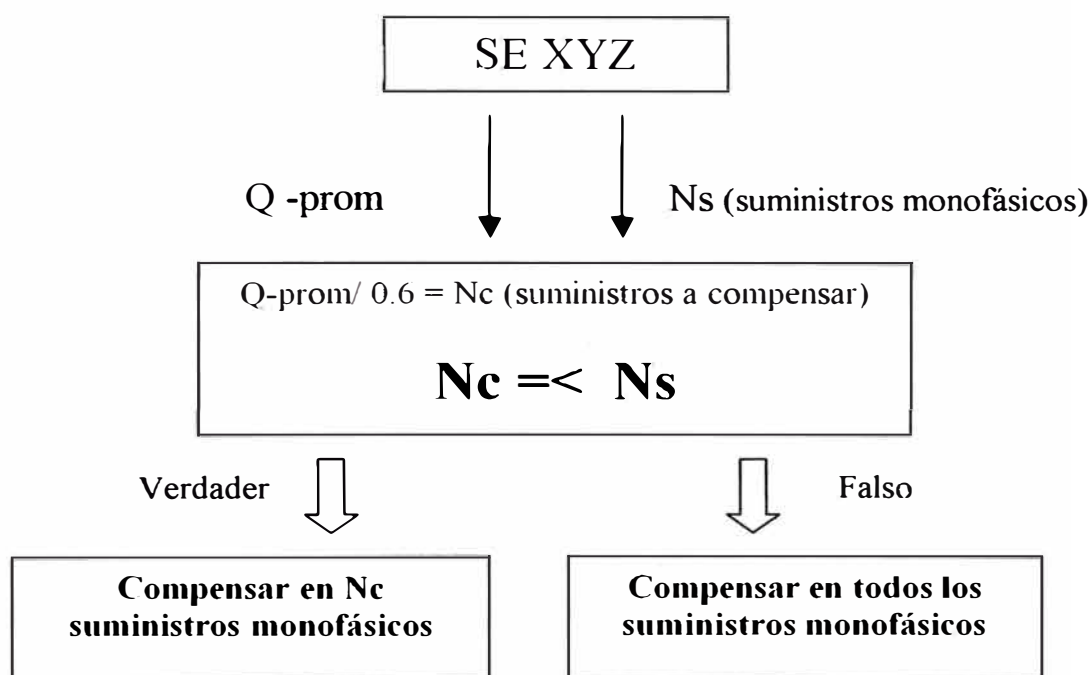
SE XYZ

Q -prom

Ns (suministros monofásicos)

Q-prom/ 0.6 = Nc (suministros a compensar)

Nc =< Ns

Verdader

Falso

Compensar en Nc suministros monofásicos

Compensar en todos los suministros monofásicos